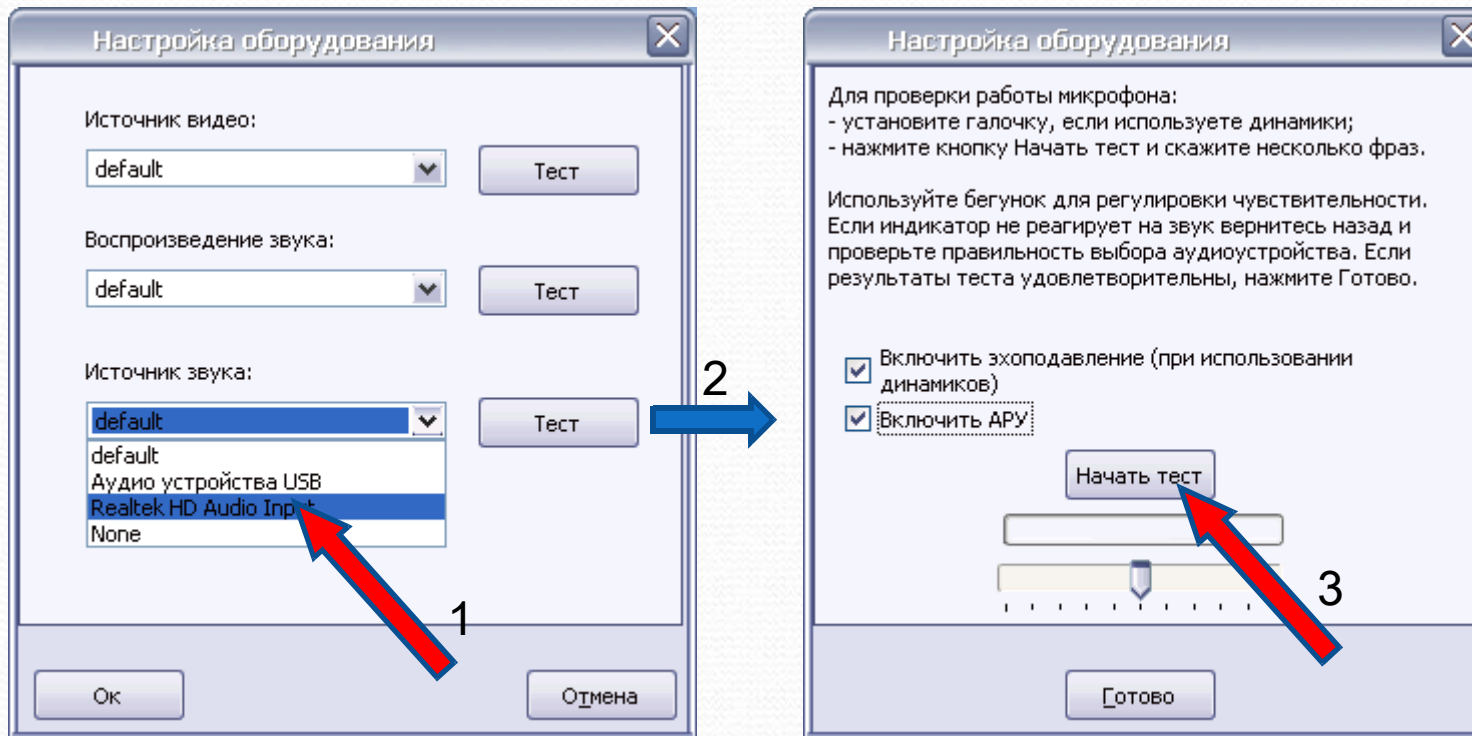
Настройка оборудования

Источник видео:

default

Тест

Воспроизведение звука:

default

Тест

Источник звука:

default

Тест

default
Аудио устройства USB
Realtek HD Audio Input
None

1

Ок

Отмена

2

Настройка оборудования

Для проверки работы микрофона:
- установите галочку, если используете динамики;
- нажмите кнопку Начать тест и скажите несколько фраз.

Используйте бегунок для регулировки чувствительности. Если индикатор не реагирует на звук вернитесь назад и проверьте правильность выбора аудиоустройства. Если результаты теста удовлетворительны, нажмите Готово.

Включить эхоподавление (при использовании динамиков)

Включить АРУ

Начать тест

3

Готово